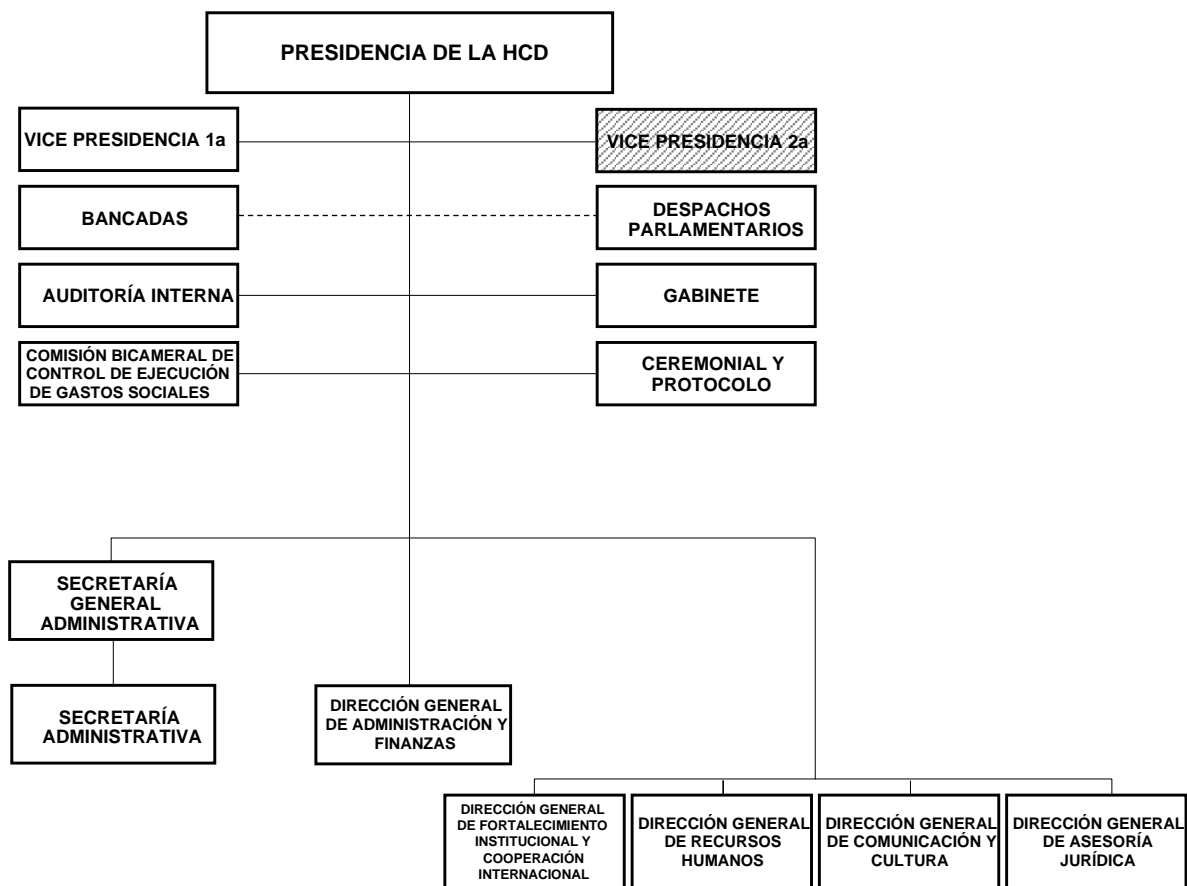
PRESIDENCIA DE LA HCD

VICE PRESIDENCIA 1a

VICE PRESIDENCIA 2a

BANCADAS

DESPACHOS PARLAMENTARIOS

AUDITORÍA INTERNA

GABINETE

COMISIÓN BICAMERAL DE CONTROL DE EJECUCIÓN DE GASTOS SOCIALES

CEREMONIAL Y PROTOCOLO

SECRETARÍA GENERAL ADMINISTRATIVA

SECRETARÍA ADMINISTRATIVA

DIRECCIÓN GENERAL DE ADMINISTRACIÓN Y FINANZAS

DIRECCIÓN GENERAL DE FORTALECIMIENTO INSTITUCIONAL Y COOPERACIÓN INTERNACIONAL

DIRECCIÓN GENERAL DE RECURSOS HUMANOS

DIRECCIÓN GENERAL DE COMUNICACIÓN Y CULTURA

DIRECCIÓN GENERAL DE ASESORÍA JURÍDICA